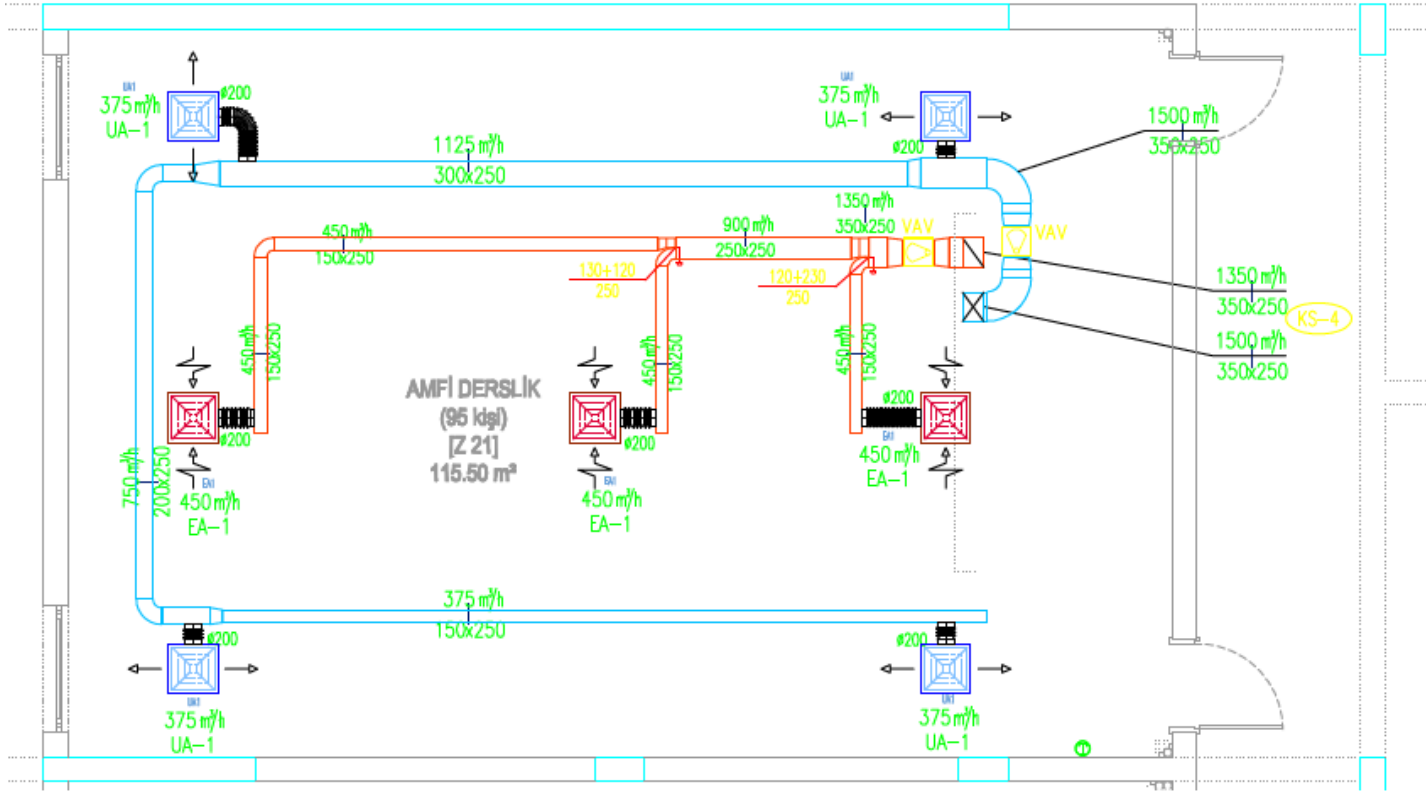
UA1
375 m³/h
UA-1
ø200

UA1
375 m³/h
UA-1
ø200

1500 m³/h
350x250

1125 m³/h
300x250

450 m³/h
150x250

900 m³/h
250x250

1350 m³/h
350x250

VAV

VAV

130+120
250

120+230
250

1350 m³/h
350x250

KS-4

1500 m³/h
350x250

450 m³/h
150x250

450 m³/h
150x250

450 m³/h
150x250

AMFİ DERSLİK
(95 kişi)
[Z 21]
115.50 m²

ø200
EA1
450 m³/h
EA-1

ø200
EA1
450 m³/h
EA-1

ø200
EA1
450 m³/h
EA-1

750 m³/h
200x250

375 m³/h
150x250

ø200
UA1
375 m³/h
UA-1

ø200
UA1
375 m³/h
UA-1